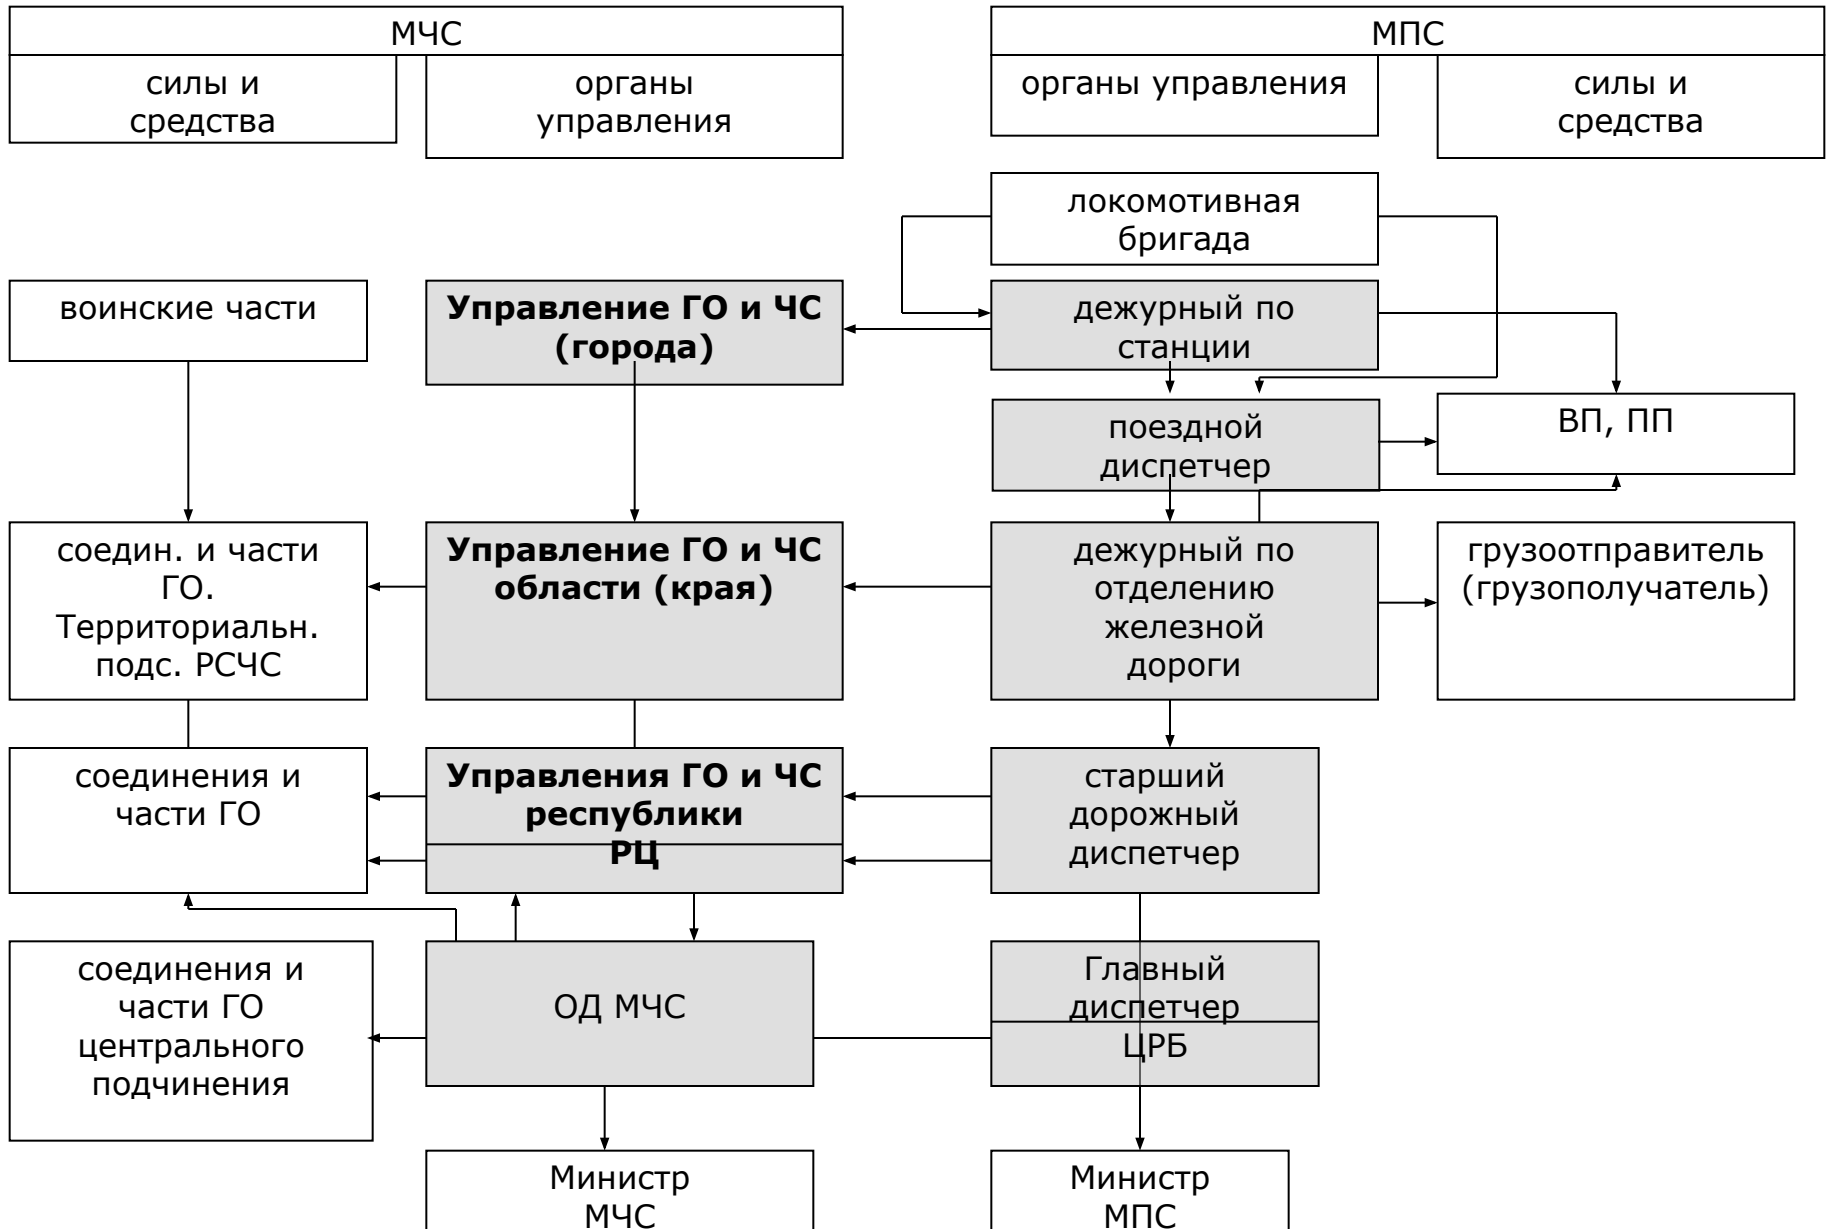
МЧС

силы и средства

органы управления

МПС

органы управления

силы и средства

локомотивная бригада

воинские части

Управление ГО и ЧС (города)

дежурный по станции

поездной диспетчер

ВП, ПП

соедин. и части ГО. Территориальн. подс. РСЧС

Управление ГО и ЧС области (края)

дежурный по отделению железной дороги

грузоотправитель (грузополучатель)

соединения и части ГО

Управления ГО и ЧС республики

РЦ

старший дорожный диспетчер

соединения и части ГО центрального подчинения

ОД МЧС

Главный диспетчер

ЦРБ

Министр МЧС

Министр МПС